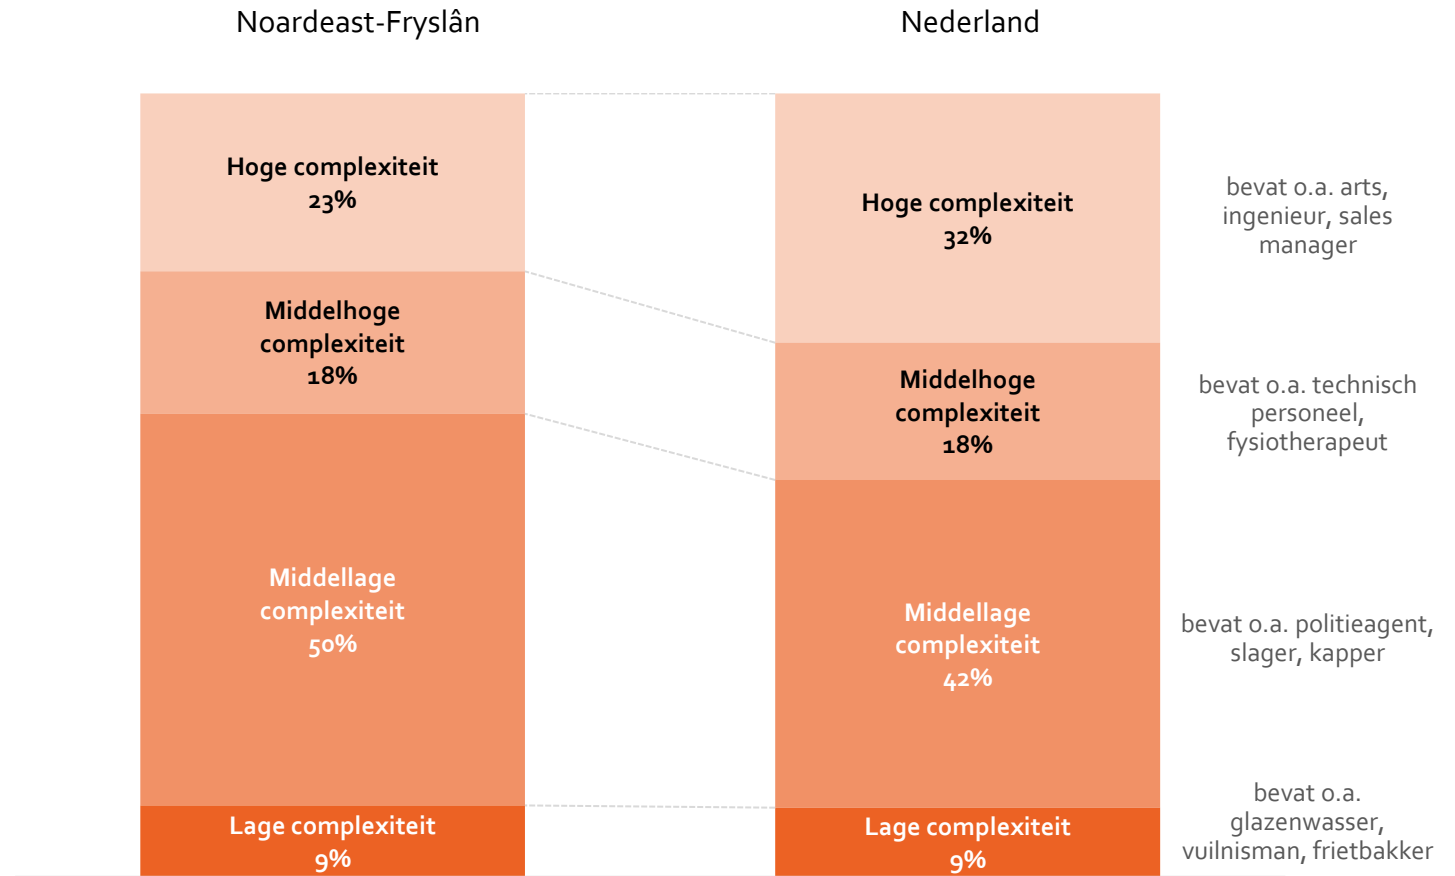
Noardeast-Fryslân

Nederland

Hoge complexiteit
23%

Middelhoge complexiteit
18%

Middellage complexiteit
50%

Lage complexiteit
9%

Hoge complexiteit
32%

Middelhoge complexiteit
18%

Middellage complexiteit
42%

Lage complexiteit
9%

bevat o.a. arts, ingenieur, sales manager

bevat o.a. technisch personeel, fysiotherapeut

bevat o.a. politieagent, slager, kapper

bevat o.a. glazenwasser, vuilnisman, frietbakker